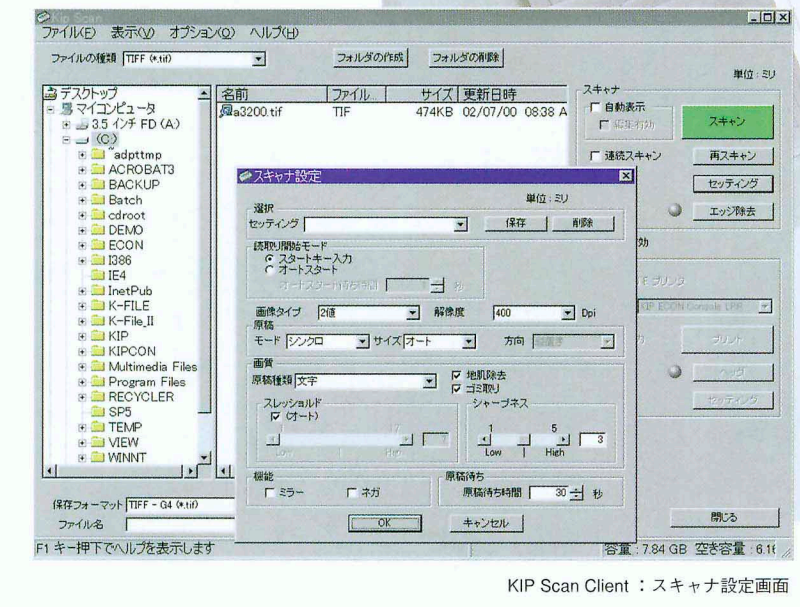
Kip Scan
ファイル(F) 表示(V) オプション(O) ヘルプ(H)
ファイルの種類 TIFF (*.tif)
フォルダの作成 フォルダの削除
単位：ミリ
デスクトップ
マイコンピュータ
3.5 インチ FD (A)
(C:)
~adpttmp
ACROBAT3
BACKUP
Batch
cdroot
DEMO
ECON
I386
IE4
InetPub
K-FILE
K-File_II
KIP
KIPCON
Multimedia Files
Program Files
RECYCLER
SP5
TEMP
VIEW
WINNT

| 名前 | ファイル... | サイズ | 更新日時 |
|---|---|---|---|
| a3200.tif | TIF | 474KB | 02/07/00 08:38 A |

スキャナ
自動表示
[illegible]
スキャン
連続スキャン
再スキャン
セッティング
エッジ除去
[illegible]効
プリンタ
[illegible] ECON Console LPR
プリント
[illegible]
セッティング
閉じる

スキャナ設定
単位：ミリ
選択
セッティング
保存 削除
読取り開始モード
スタートキー入力
オートスタート
オートスタート待ち時間 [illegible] 秒
画像タイプ 2値
解像度 400 Dpi
原稿
モード シンクロ
サイズ オート
方向 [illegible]
画質
原稿種類 文字
地肌除去
ゴミ取り
スレッショルド
(オート)
Low High
シャープネス
1 5
3
Low High
機能
ミラー
ネガ
原稿待ち
原稿待ち時間 30 秒
OK キャンセル

保存フォーマット TIFF - G4 (*.tif)
ファイル名
F1 キー押下でヘルプを表示します
容量：7.84 GB 空き容量：6.1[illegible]

KIP Scan Client ：スキャナ設定画面